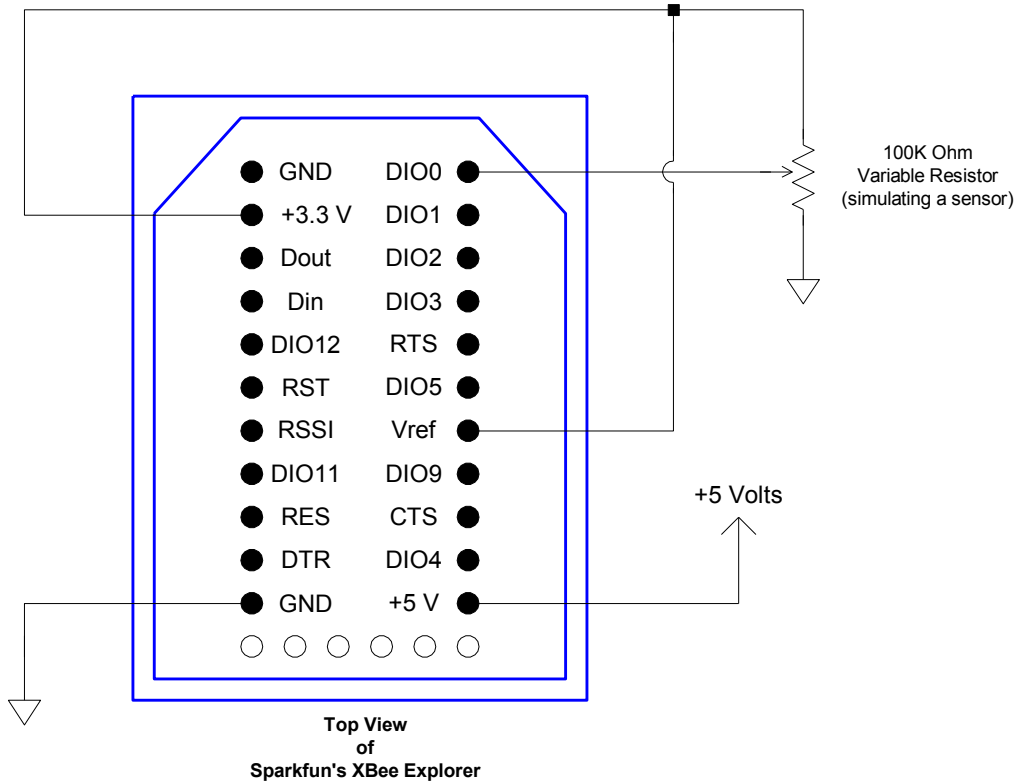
GND DIO0
+3.3 V DIO1
Dout DIO2
Din DIO3
DIO12 RTS
RST DIO5
RSSI Vref
DIO11 DIO9
RES CTS
DTR DIO4
GND +5 V

100K Ohm
Variable Resistor
(simulating a sensor)

+5 Volts

Top View
of
Sparkfun's XBee Explorer